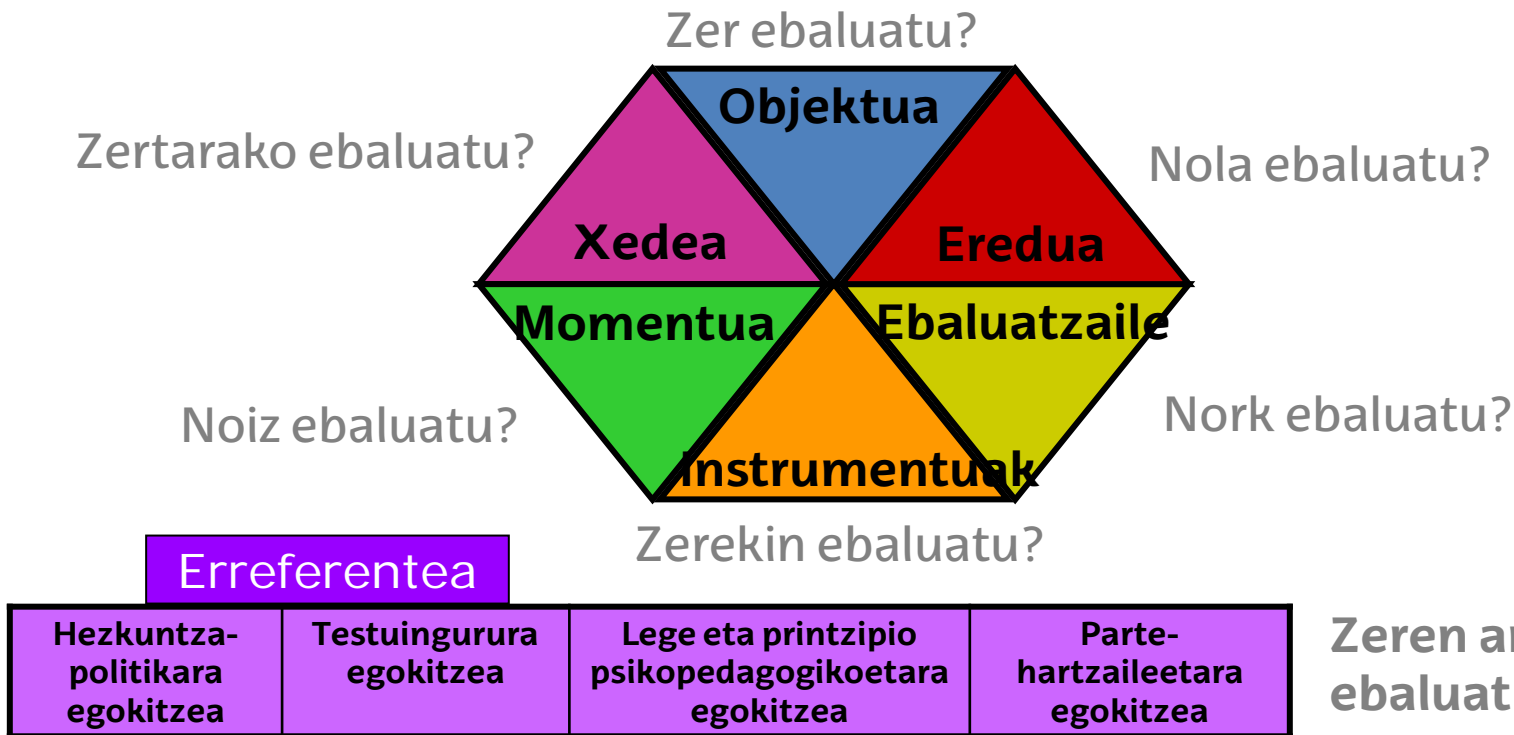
Zer ebaluatu?

Zertarako ebaluatu?

Nola ebaluatu?

Objektua

Xedea

Eredua

Momentua

Ebaluatzaile

Noiz ebaluatu?

Nork ebaluatu?

Instrumentuak

Zerekin ebaluatu?

Erreferentea

| Hezkuntza-politikara egokitzea | Testuingurura egokitzea | Lege eta printzipio psikopedagogikoetara egokitzea | Parte-hartzaileetara egokitzea |
|---|---|---|---|

Zeren ar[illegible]
ebaluat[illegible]